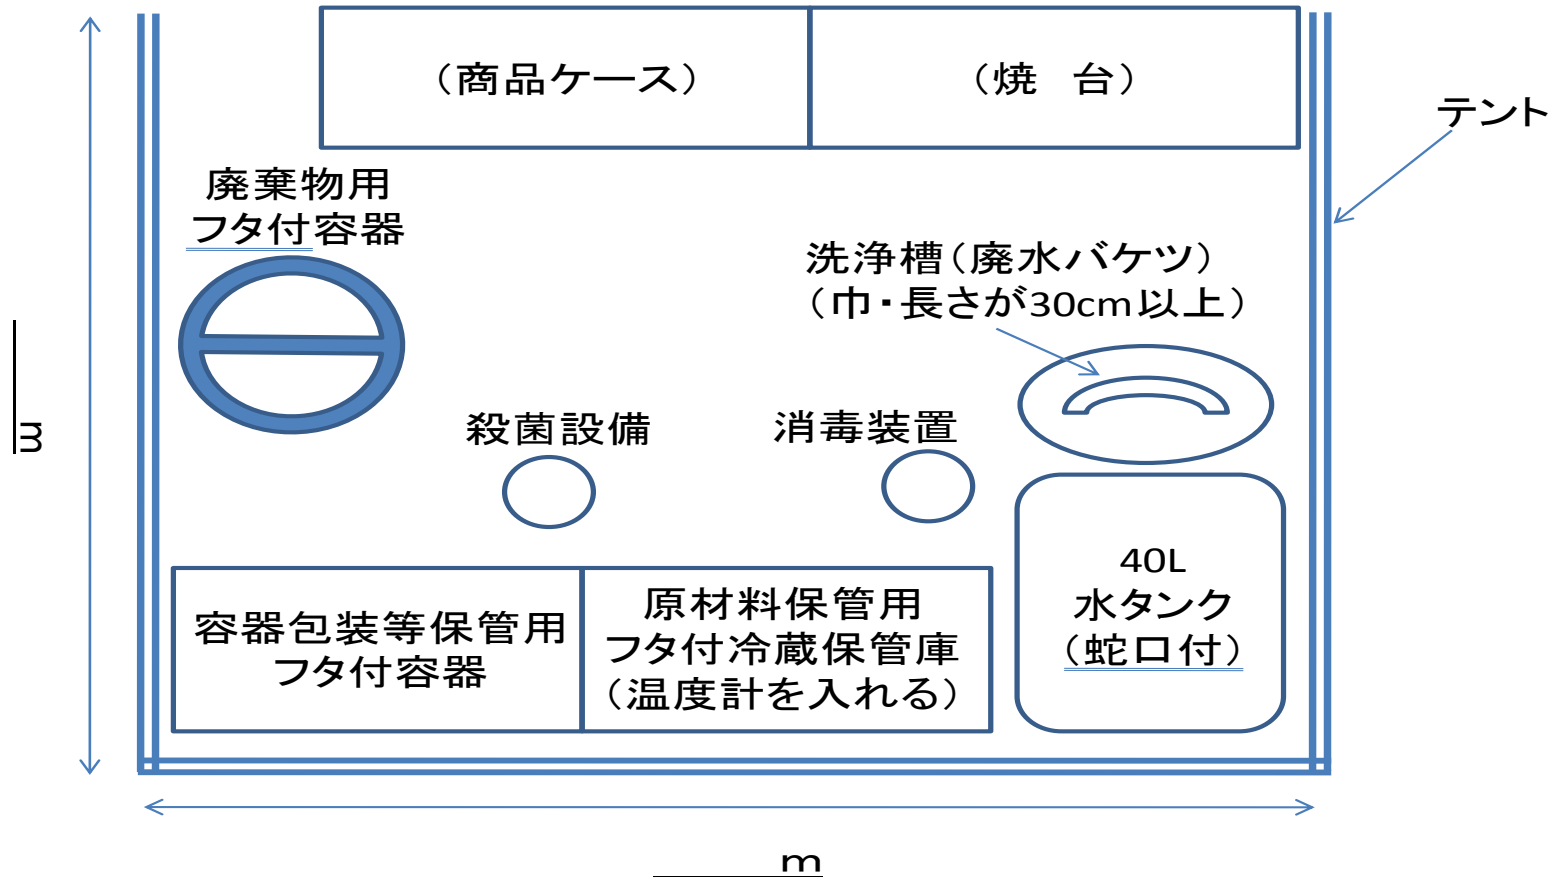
（商品ケース）

（焼　台）

テント

廃棄物用
フタ付容器

洗浄槽（廃水バケツ）
（巾・長さが30cm以上）

m

殺菌設備

消毒装置

40L
水タンク
（蛇口付）

容器包装等保管用
フタ付容器

原材料保管用
フタ付冷蔵保管庫
（温度計を入れる）

m